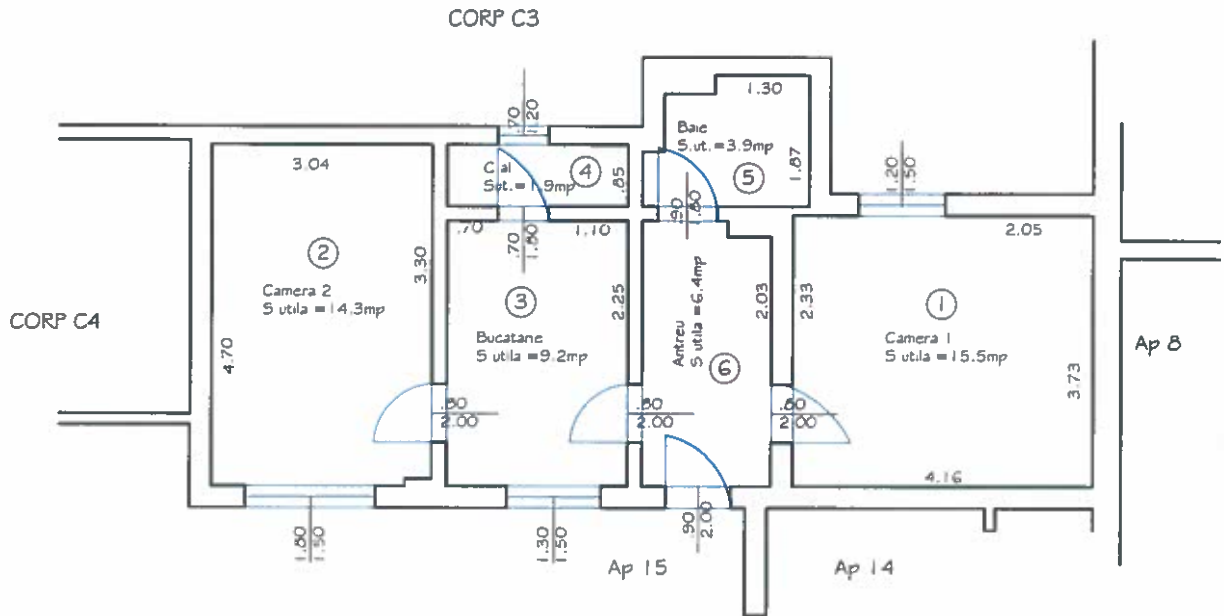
CORP C3

CORP C4

Ap 8

Ap 15

Ap 14

3.04

2

Camera 2
S utila =14.3mp

4.70

3.30

.70
1.20

C-al
S.ut.=1.9mp

4

.85

.70

.70
1.80

1.10

3

Bucatarie
S utila =9.2mp

2.25

1.30

Baie
S.ut.=3.9mp

5

1.87

.90
1.80

Antreu
S utila =6.4mp

6

2.03

1.20
1.50

2.05

2.33

1

Camera 1
S utila =15.5mp

3.73

4.16

.80
2.00

.80
2.00

.80
2.00

1.80
1.50

1.30
1.50

.90
2.00